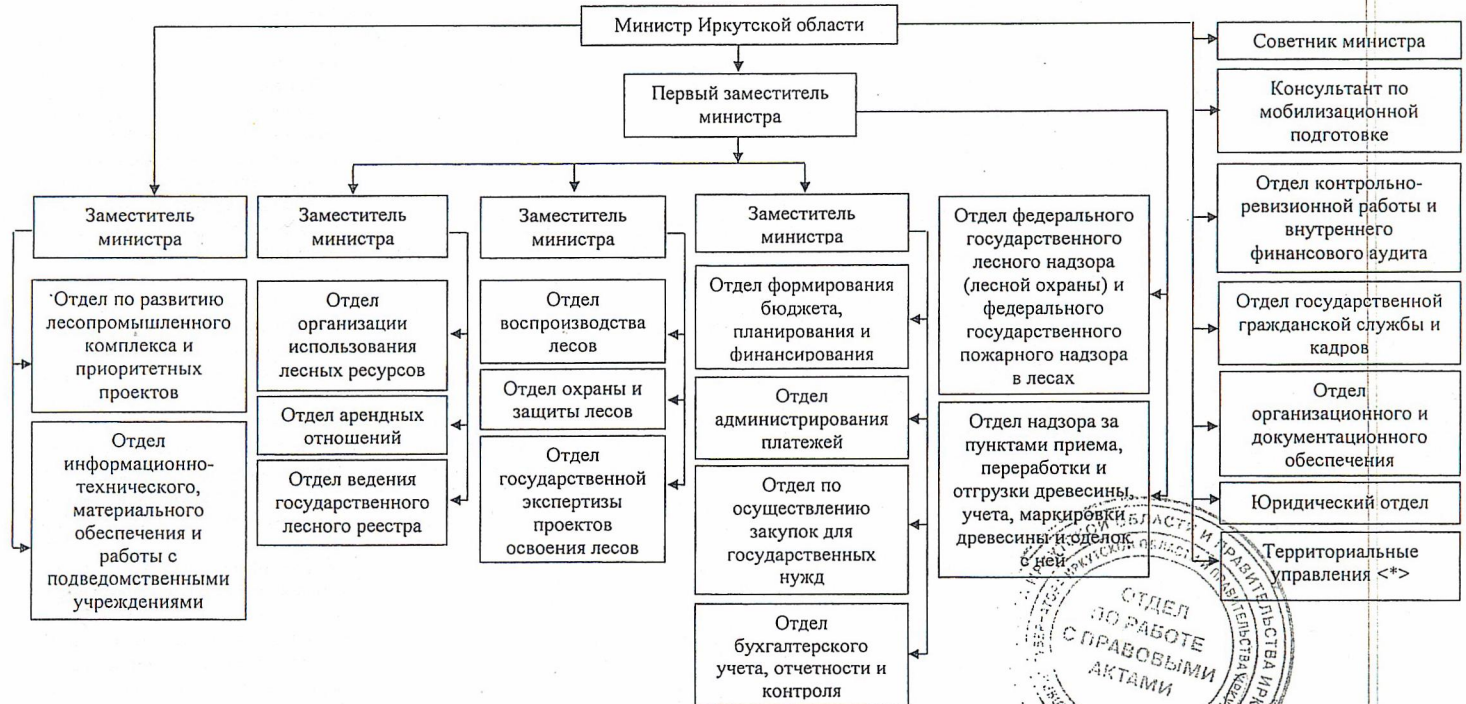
Министр Иркутской области

Первый заместитель министра

Заместитель министра

Отдел по развитию лесопромышленного комплекса и приоритетных проектов

Отдел информационно-технического, материального обеспечения и работы с подведомственными учреждениями

Заместитель министра

Отдел организации использования лесных ресурсов

Отдел арендных отношений

Отдел ведения государственного лесного реестра

Заместитель министра

Отдел воспроизводства лесов

Отдел охраны и защиты лесов

Отдел государственной экспертизы проектов освоения лесов

Заместитель министра

Отдел формирования бюджета, планирования и финансирования

Отдел администрирования платежей

Отдел по осуществлению закупок для государственных нужд

Отдел бухгалтерского учета, отчетности и контроля

Отдел федерального государственного лесного надзора (лесной охраны) и федерального государственного пожарного надзора в лесах

Отдел надзора за пунктами приема, переработки и отгрузки древесины, учета, маркировки древесины и сделок с ней

Советник министра

Консультант по мобилизационной подготовке

Отдел контрольно-ревизионной работы и внутреннего финансового аудита

Отдел государственной гражданской службы и кадров

Отдел организационного и документационного обеспечения

Юридический отдел

Территориальные управления <*>

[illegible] ОБЛАСТИ И ПРАВИТЕЛЬСТВА ИРКУТСКОЙ ОБЛАСТИ ОТДЕЛ ПО РАБОТЕ С ПРАВОВЫМИ АКТАМИ